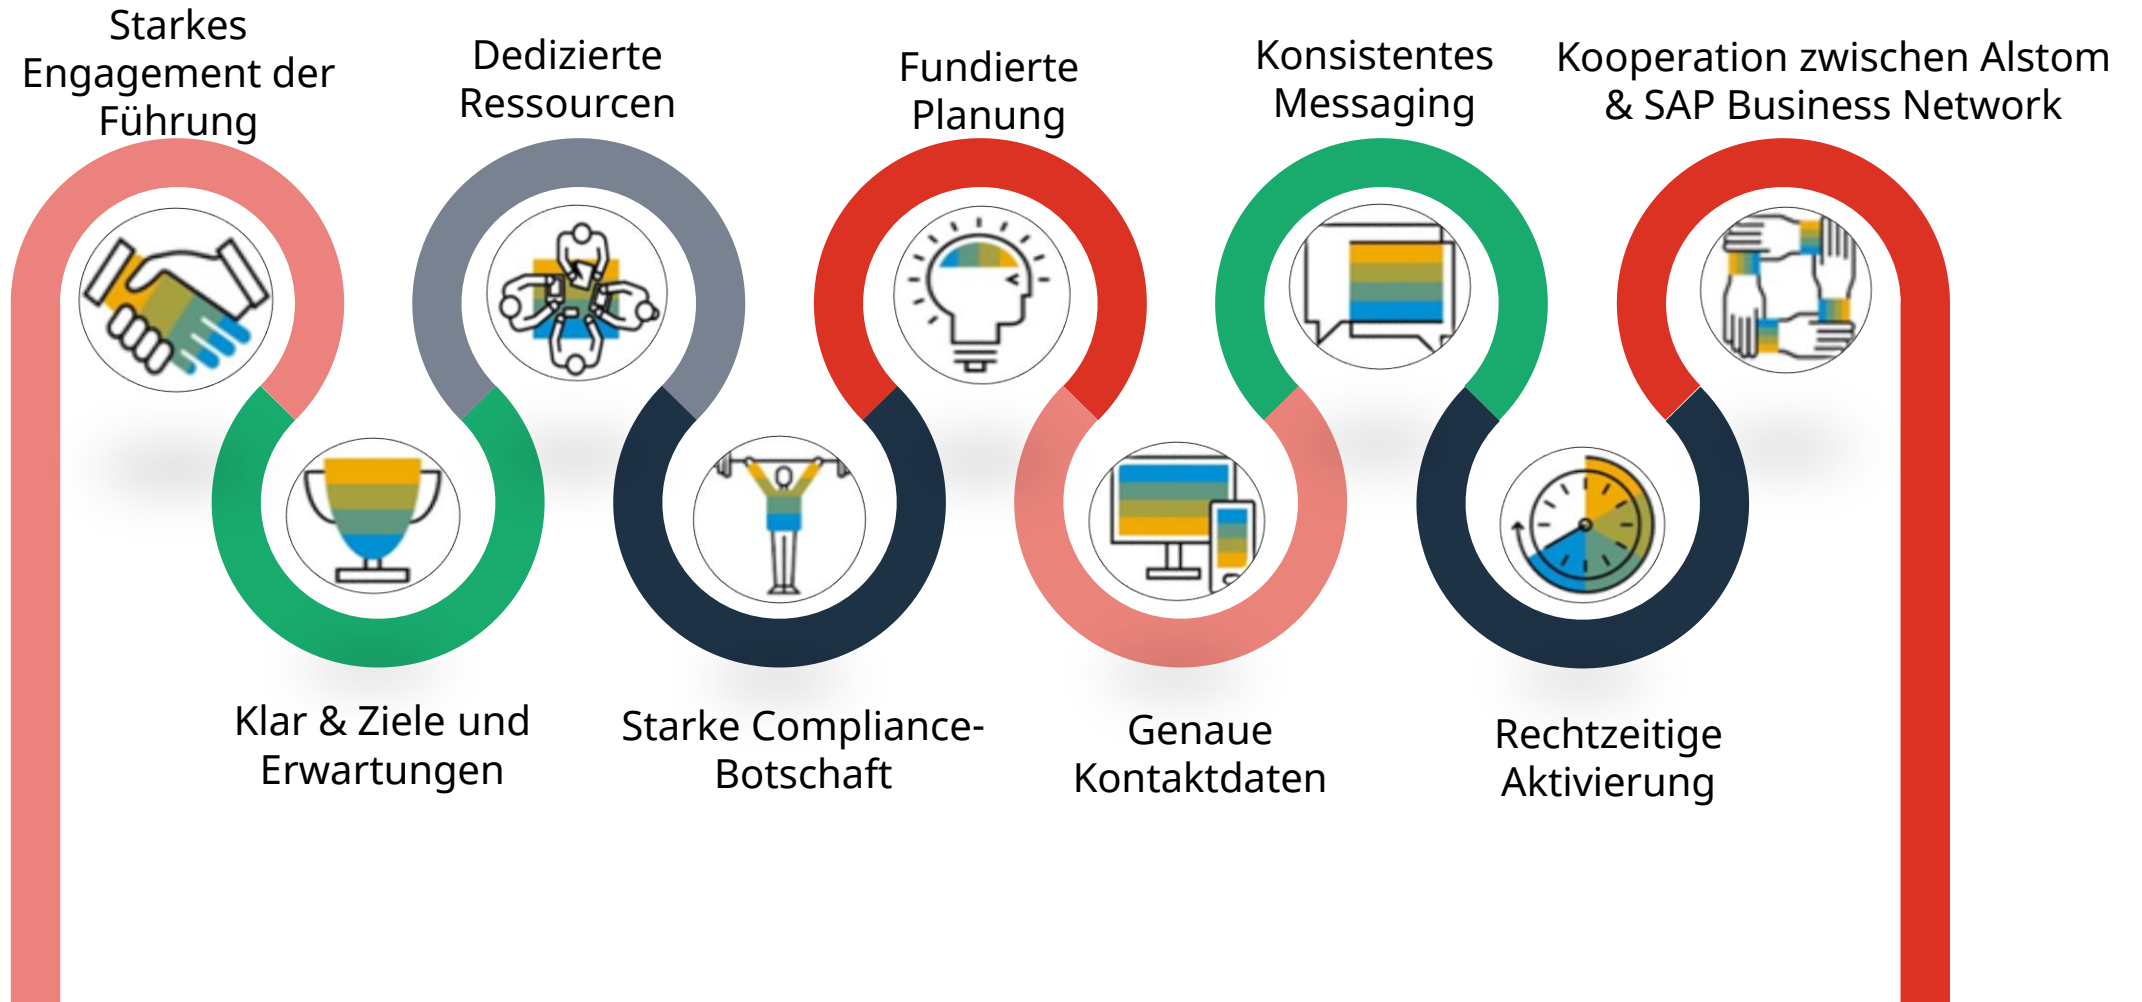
Starkes Engagement der Führung

Dedizierte Ressourcen

Fundierte Planung

Konsistentes Messaging

Kooperation zwischen Alstom & SAP Business Network

Klar & Ziele und Erwartungen

Starke Compliance-Botschaft

Genaue Kontaktdaten

Rechtzeitige Aktivierung